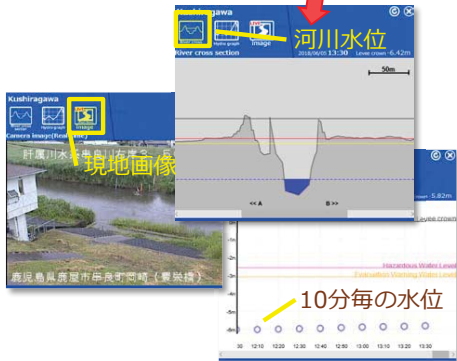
Kushiragawa
River cross section
Hydro graph
Image
河川水位
2018/06/05 13:30
Levee crown -6.42m
50m
<< A
B >>

Kushiragawa
Hydro graph
Image
Camera image(Real time)
肝属川水系串良川有里
現地画像
鹿児島県鹿屋市串良町岡崎（豊栄橋）

Levee crown 5.82m
Hazardous Water Level
Evacuation Warning Water Level
10分毎の水位
12:10
12:20
12:30
12:40
12:50
13:00
13:10
13:20
13:30